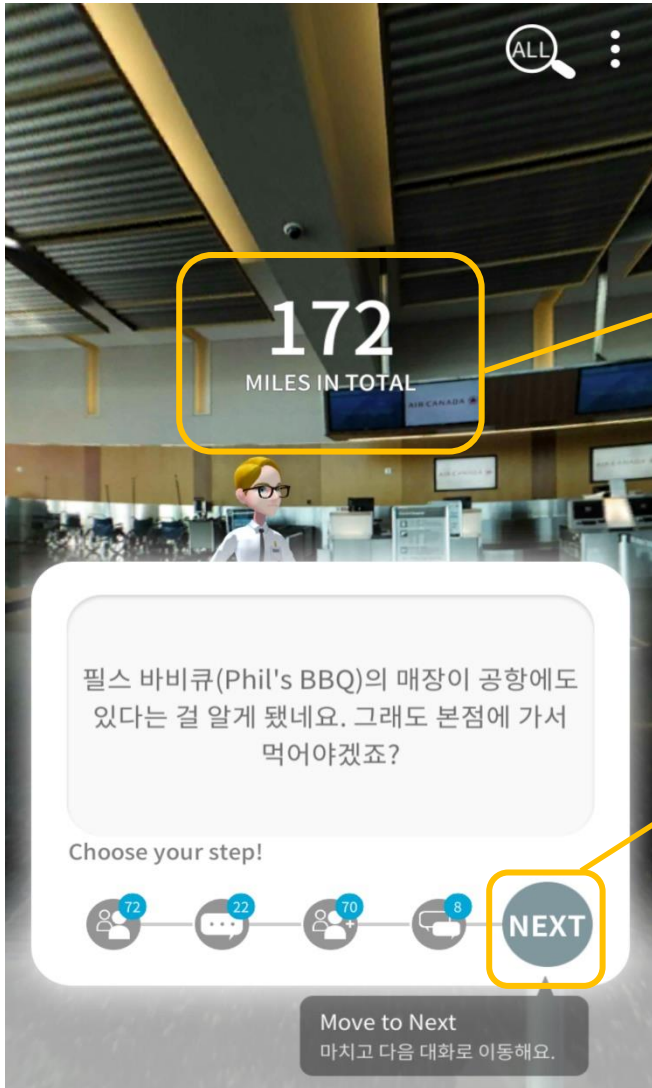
ALL

172
MILES IN TOTAL

AIR CANADA

필스 바비큐(Phil's BBQ)의 매장이 공항에도 있다는 걸 알게 됐네요. 그래도 본점에 가서 먹어야겠죠?

Choose your step!

72 22 70 8

NEXT

Move to Next
마치고 다음 대화로 이동해요.